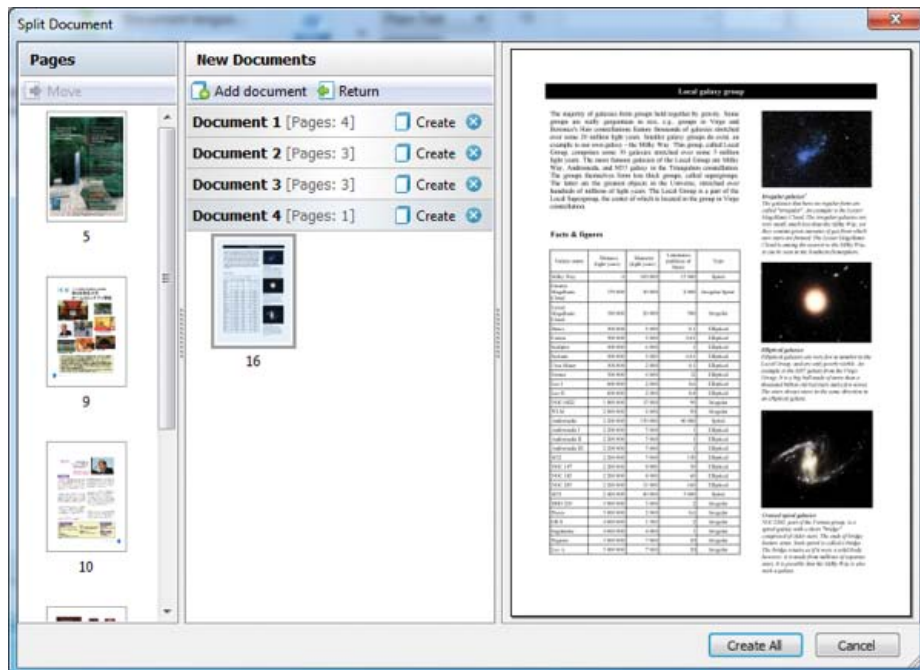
Split Document

Pages

Move

5

9

10

New Documents

Add document Return

Document 1 [Pages: 4] Create

Document 2 [Pages: 3] Create

Document 3 [Pages: 3] Create

Document 4 [Pages: 1] Create

16

Local galaxy group

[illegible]

Facts & figures

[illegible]

Create All Cancel